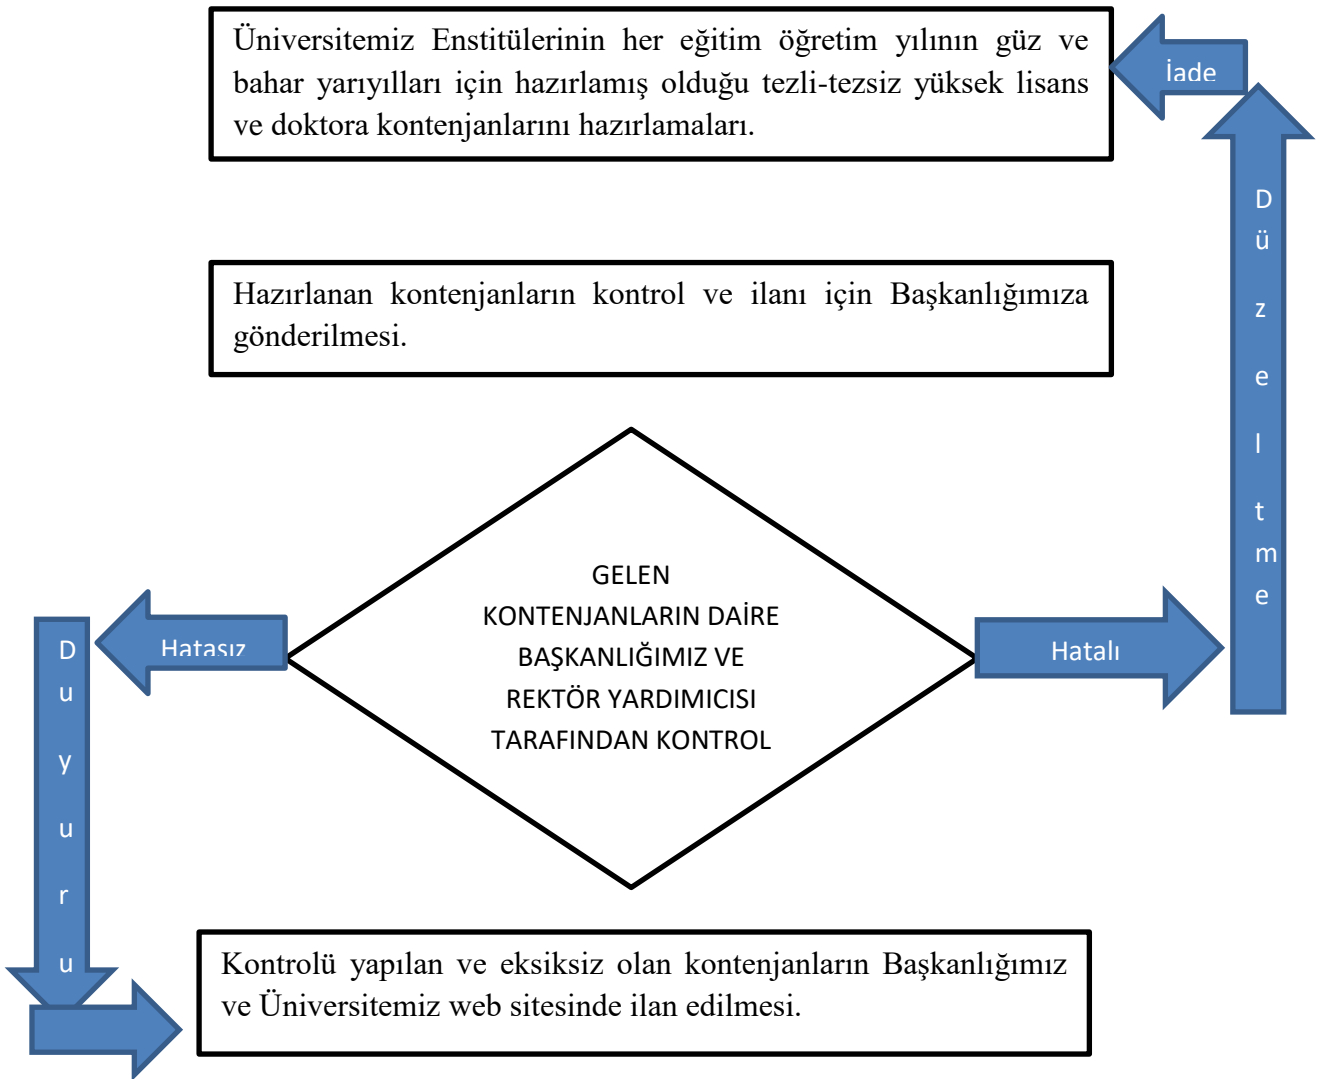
Üniversitemiz Enstitülerinin her eğitim öğretim yılının güz ve bahar yarıyılları için hazırlamış olduğu tezli-tezsiz yüksek lisans ve doktora kontenjanlarını hazırlamaları.

İade

Hazırlanan kontenjanların kontrol ve ilanı için Başkanlığımıza gönderilmesi.

Düzeltme

GELEN KONTENJANLARIN DAİRE BAŞKANLIĞIMIZ VE REKTÖR YARDIMICISI TARAFINDAN KONTROL

Hatasız

Hatalı

Duyuru

Kontrolü yapılan ve eksiksiz olan kontenjanların Başkanlığımız ve Üniversitemiz web sitesinde ilan edilmesi.